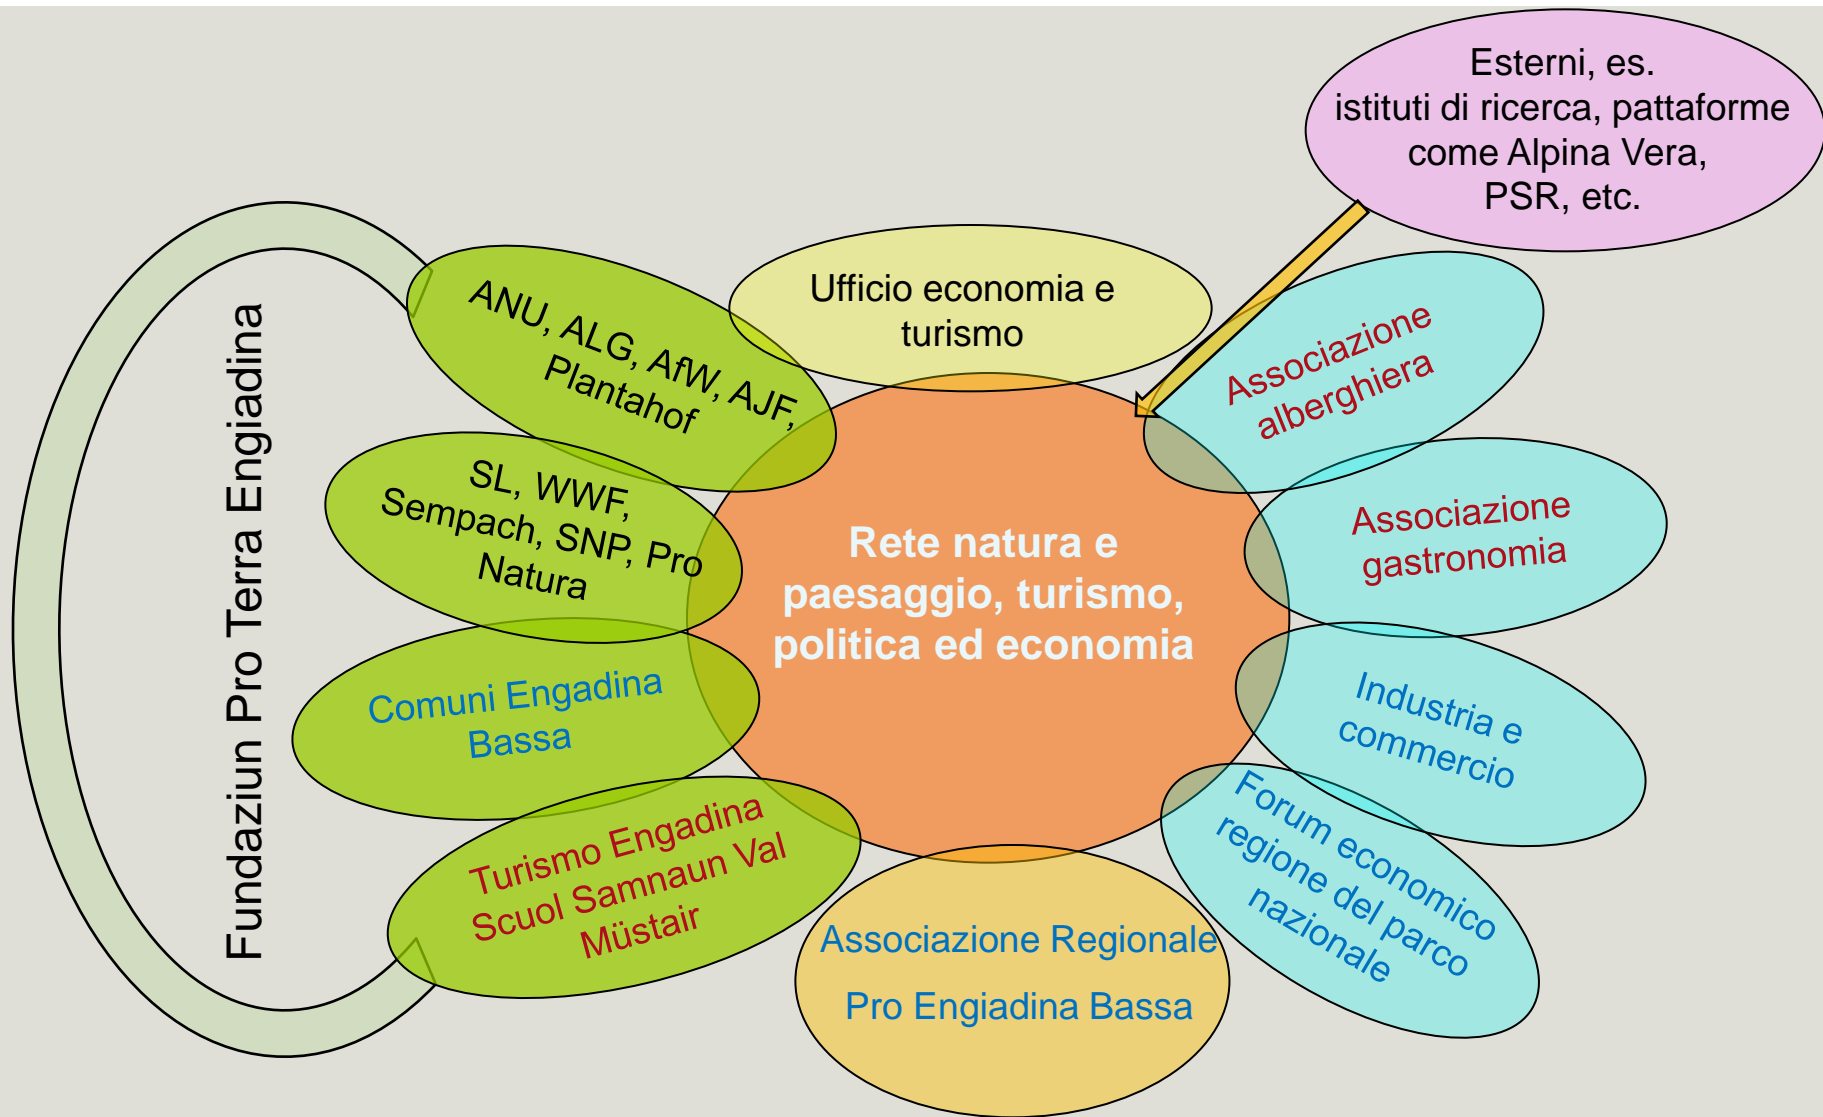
Esterni, es.
istituti di ricerca, pattaforme come Alpina Vera, PSR, etc.

Fundaziun Pro Terra Engiadina

ANU, ALG, AfW, AJF, Plantahof

Ufficio economia e turismo

Associazione alberghiera

SL, WWF, Sempach, SNP, Pro Natura

Rete natura e paesaggio, turismo, politica ed economia

Associazione gastronomia

Comuni Engadina Bassa

Industria e commercio

Turismo Engadina Scuol Samnaun Val Müstair

Forum economico regione del parco nazionale

Associazione Regionale

Pro Engiadina Bassa